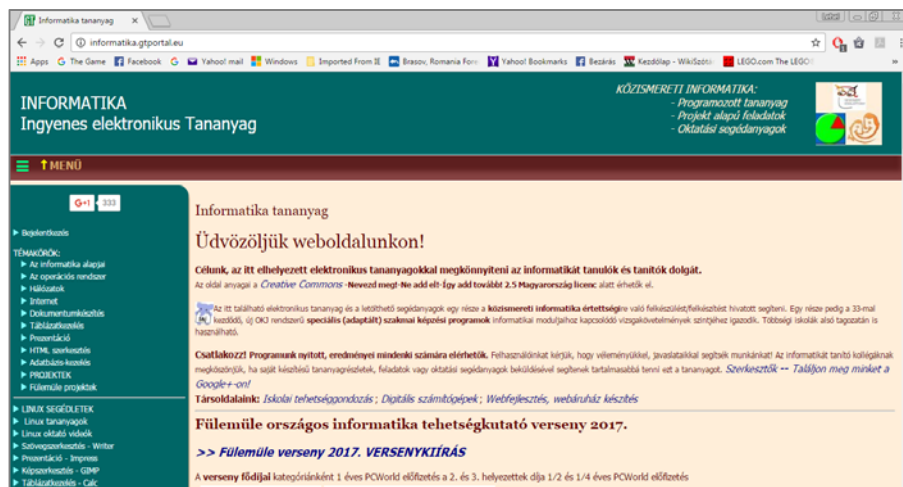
Informatika tananyag

informatika.gtportal.eu

Apps The Game Facebook Yahoo! mail Windows Imported From IE Brasov, Romania Fore Yahoo! Bookmarks Bezárás Kezdőlap - WikiSzótá LEGO.com The LEGO

INFORMATIKA
Ingyenes elektronikus Tananyag

KÖZISMERETI INFORMATIKA:
- Programozott tananyag
- Projekt alapú feladatok
- Oktatási segédanyagok

MENÜ

G+1 333

Bejelentkezés

TÉMAKÖRÖK:
Az informatika alapjai
Az operációs rendszer
Hálózatok
Internet
Dokumentumkészítés
Táblázatkezelés
Prezentáció
HTML szerkesztés
Adatbázis-kezelés
PROJEKTEK
Fülemüle projektek

LINUX SEGÉDLETEK
Linux tananyagok
Linux oktató videók
Szövegszerkesztés - Writer
Prezentáció - Impress
Képszerkesztés - GIMP
Táblázatkezelés - Calc

Informatika tananyag

Üdvözöljük weboldalunkon!

Célunk, az itt elhelyezett elektronikus tananyagokkal megkönnyíteni az informatikát tanulók és tanítók dolgát.
Az oldal anyagai a Creative Commons -Nevezd meg!-Ne add el!-Így add tovább! 2.5 Magyarország licenc alatt érhetők el.

Az itt található elektronikus tananyag és a letölthető segédanyagok egy része a közismereti informatika érettségire való felkészülést/felkészítést hivatott segíteni. Egy része pedig a 33-mal kezdődő, új OKJ rendszerű speciális (adaptált) szakmai képzési programok Informatikai moduljaihoz kapcsolódó vizsgakövetelmények szintjéhez igazodik. Többségi iskolák alsó tagozatán is használható.

Csatlakozz! Programunk nyitott, eredményei mindenki számára elérhetők. Felhasználóinkat kérjük, hogy véleményükkel, javaslataikkal segítsék munkánkat! Az informatikát tanító kollégáknak megköszönjük, ha saját készítésű tananyagrészletek, feladatok vagy oktatási segédanyagok beküldésével segítenek tartalmasabbá tenni ezt a tananyagot. Szerkesztők -- Találjon meg minket a Google+-on!
Társoldalaink: Iskolai tehetséggondozás ; Digitális számítógépek ; Webfejlesztés, webáruház készítés

Fülemüle országos informatika tehetségkutató verseny 2017.

>> Fülemüle verseny 2017. VERSENYKIÍRÁS

A verseny fődíjai kategóriánként 1 éves PCWorld előfizetés a 2. és 3. helyezettek díja 1/2 és 1/4 éves PCWorld előfizetés